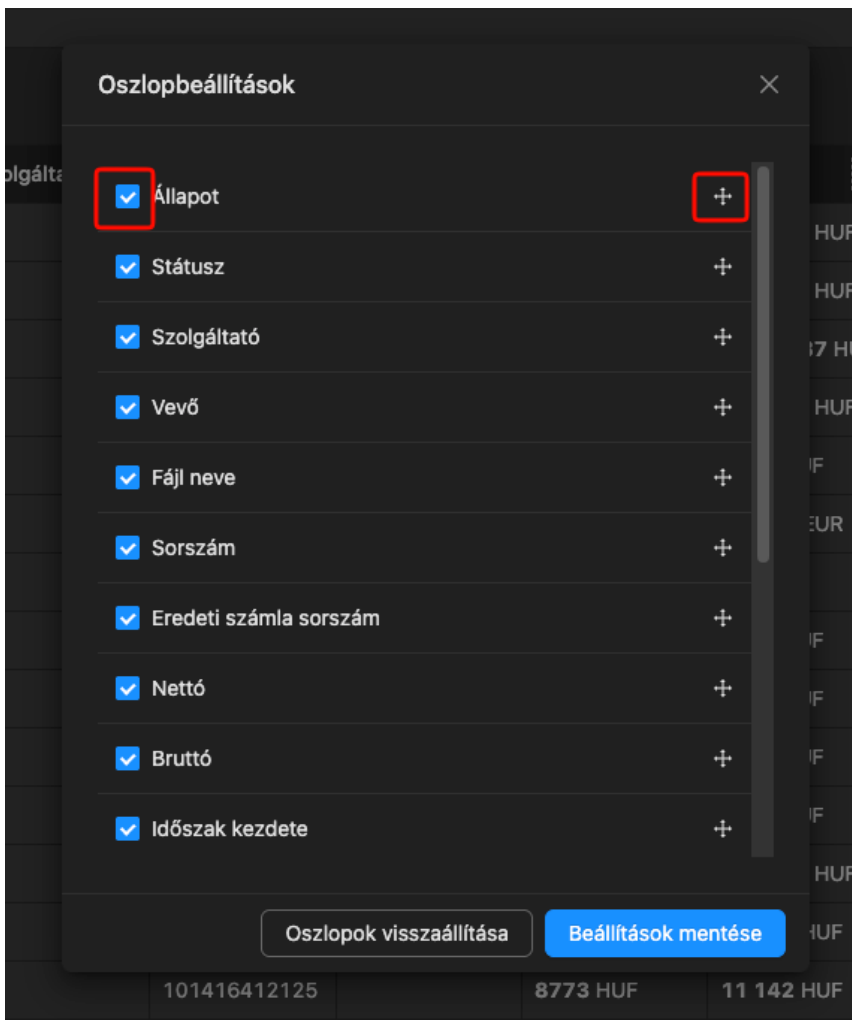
olgálta

Oszlopbeállítások

×

Állapot

Státusz

Szolgáltató

Vevő

Fájl neve

Sorszám

Eredeti számla sorszám

Nettó

Bruttó

Időszak kezdete

Oszlopok visszaállítása

Beállítások mentése

HUF
HUF
7 HU
HUF
F
EUR
F
F
F
F
HUF
HUF

101416412125

8773 HUF

11 142 HUF